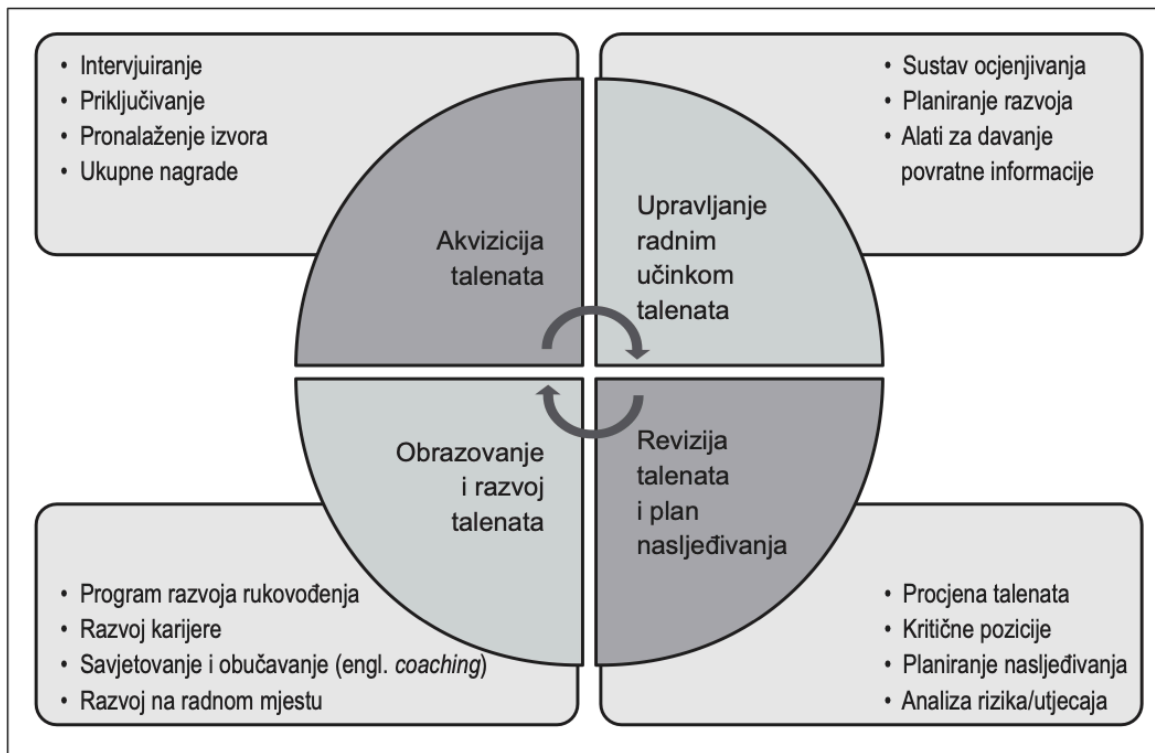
• Intervjuiranje
• Priključivanje
• Pronalaženje izvora
• Ukupne nagrade

• Sustav ocjenjivanja
• Planiranje razvoja
• Alati za davanje povratne informacije

Akvizicija talenata

Upravljanje radnim učinkom talenata

Obrazovanje i razvoj talenata

Revizija talenata i plan nasljeđivanja

• Program razvoja rukovođenja
• Razvoj karijere
• Savjetovanje i obučavanje (engl. coaching)
• Razvoj na radnom mjestu

• Procjena talenata
• Kritične pozicije
• Planiranje nasljeđivanja
• Analiza rizika/utjecaja